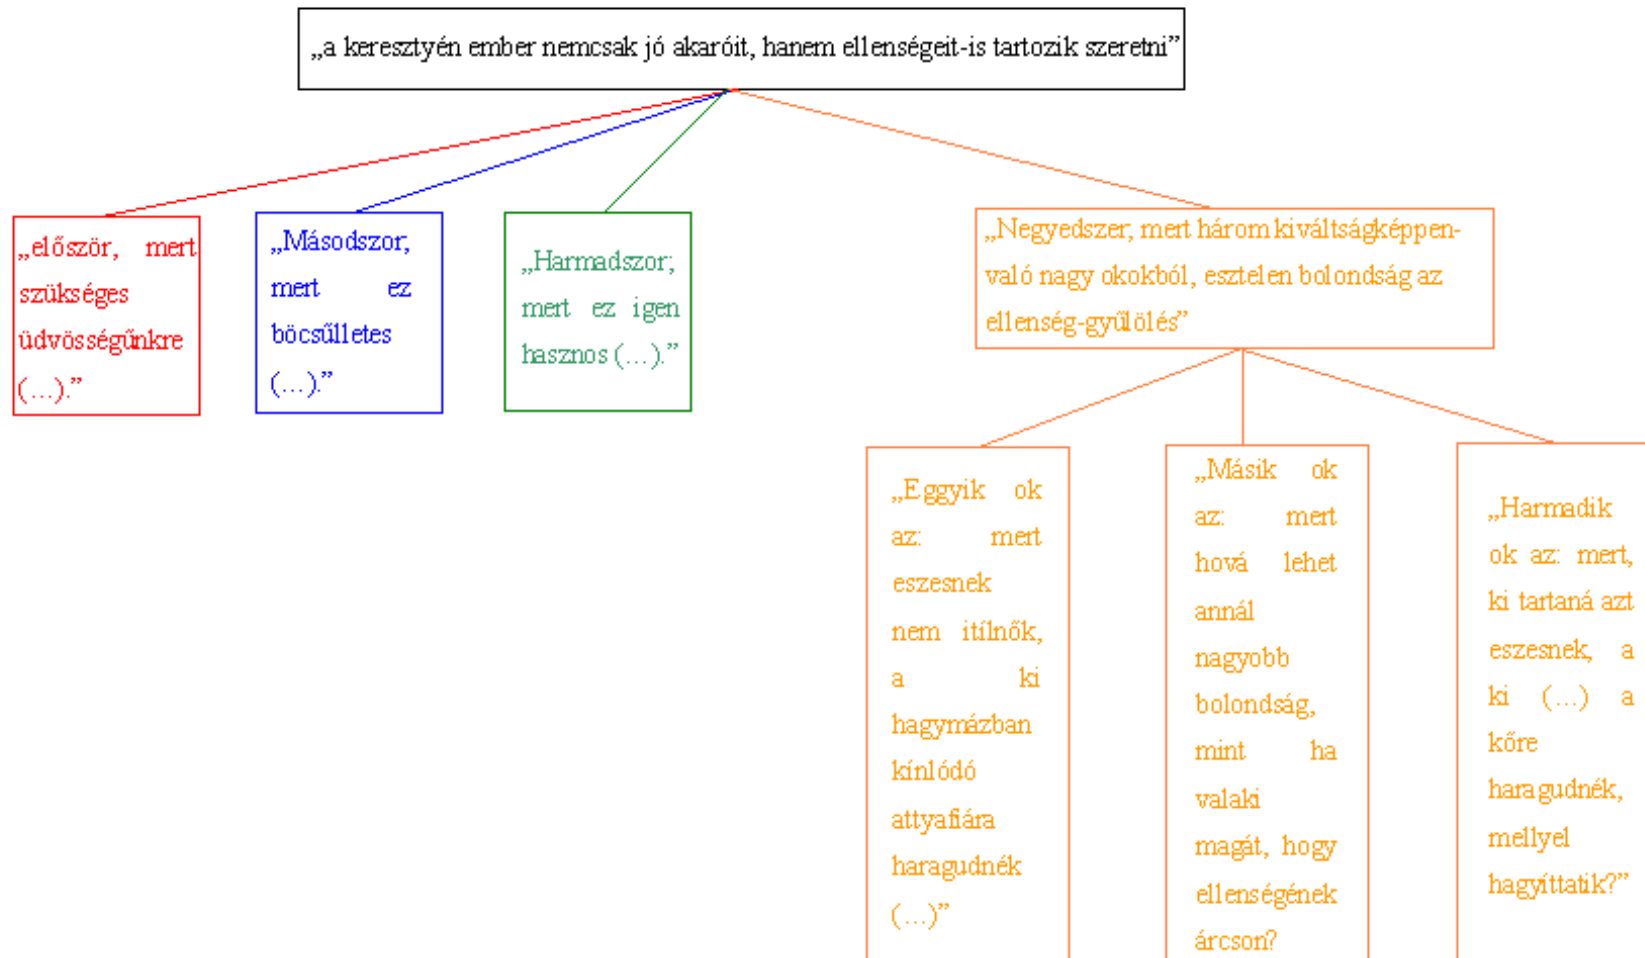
„a keresztyén ember nemcsak jó akaróit, hanem ellenségeit-is tartozik szeretni”

„először, mert szükséges üdvösségünkre (…).”

„Másodszor, mert ez böcsülletes (…).”

„Harmadszor; mert ez igen hasznos (…).”

„Negyedszer, mert három kiváltságképpen-való nagy okokból, esztelen bolondság az ellenség-gyűlölés”

„Eggyik ok az: mert eszesnek nem itílnők, a ki hagymázban kínlódó attyafiára haragudnék (…)”

„Másik ok az: mert hová lehet annál nagyobb bolondság, mint ha valaki magát, hogy ellenségének árcson?

„Harmadik ok az: mert, ki tartaná azt eszesnek, a ki (…) a kőre haragudnék, mellyel hagyíttatik?”